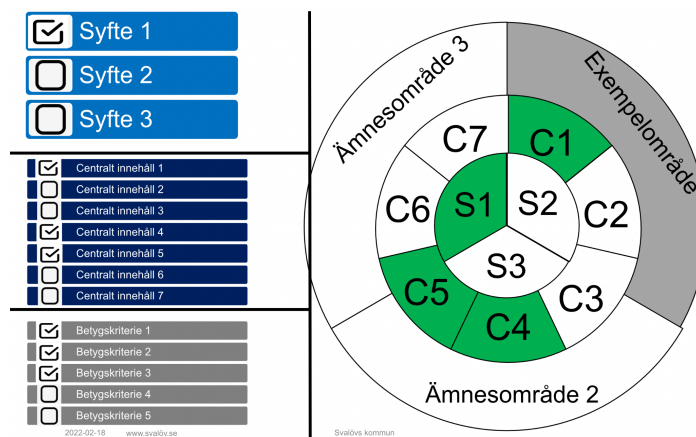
Syfte 1
Syfte 2
Syfte 3

Centralt innehåll 1
Centralt innehåll 2
Centralt innehåll 3
Centralt innehåll 4
Centralt innehåll 5
Centralt innehåll 6
Centralt innehåll 7

Betygskriterie 1
Betygskriterie 2
Betygskriterie 3
Betygskriterie 4
Betygskriterie 5

2022-02-18 www.svalöv.se

Ämnesområde 3
Exempelområde
C7
C1
C6
S1
S2
C2
S3
C5
C3
C4
Ämnesområde 2

Svalövs kommun